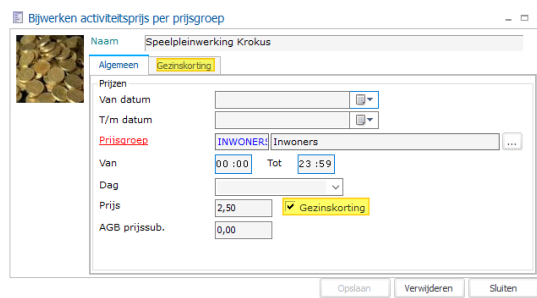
Bijwerken activiteitsprijs per prijsgroep

Naam Speelpleinwerking Krokus

Algemeen Gezinskorting

Prijzen

Van datum

T/m datum

Prijsgroep INWONERS Inwoners ...

Van 00 :00 Tot 23 :59

Dag

Prijs 2,50 Gezinskorting

AGB prijssub. 0,00

Opslaan Verwijderen Sluiten